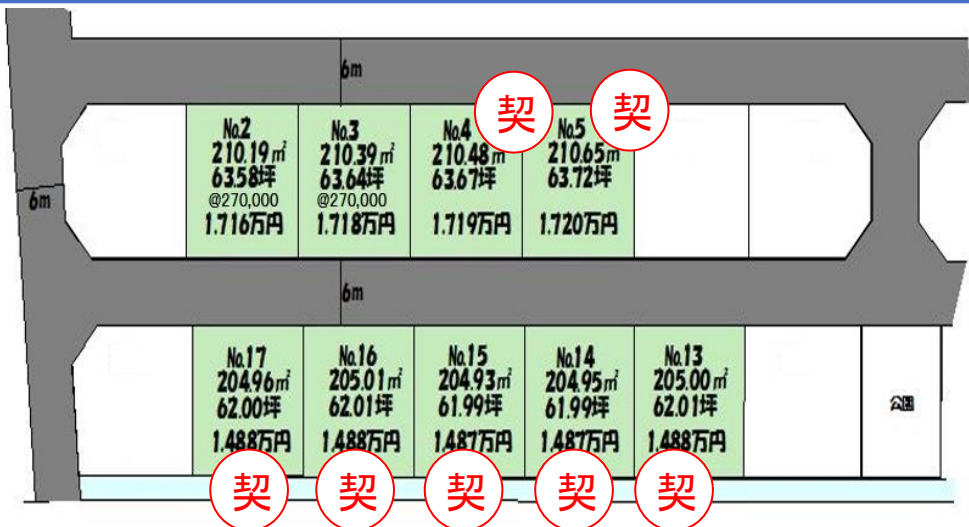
6m

No.2
210.19㎡
63.58坪
@270,000
1,716万円

No.3
210.39㎡
63.64坪
@270,000
1,718万円

No.4
210.48㎡
63.67坪
1,719万円

No.5
210.65㎡
63.72坪
1,720万円

契 契

6m

6m

No.17
204.96㎡
62.00坪
1,488万円

No.16
205.01㎡
62.01坪
1,488万円

No.15
204.93㎡
61.99坪
1,487万円

No.14
204.95㎡
61.99坪
1,487万円

No.13
205.00㎡
62.01坪
1,488万円

公園

契 契 契 契 契